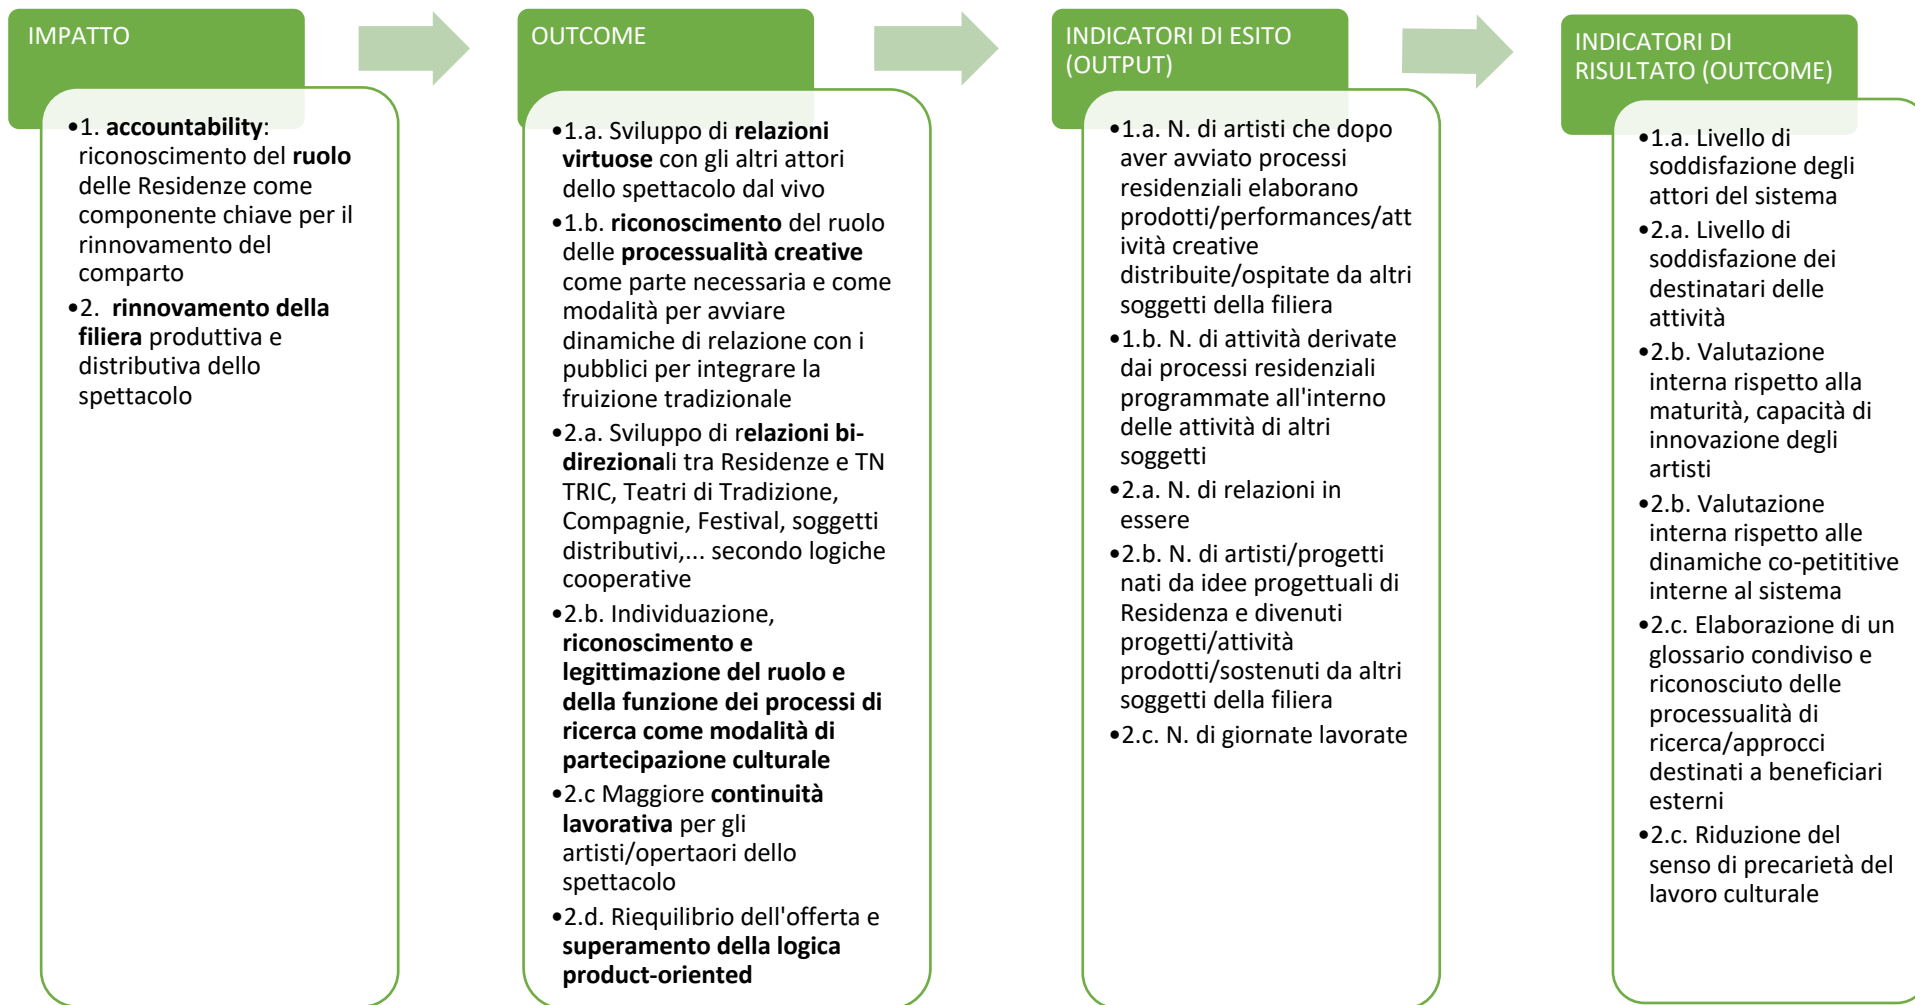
IMPATTO

•1. accountability: riconoscimento del ruolo delle Residenze come componente chiave per il rinnovamento del comparto

•2. rinnovamento della filiera produttiva e distributiva dello spettacolo

OUTCOME

•1.a. Sviluppo di relazioni virtuose con gli altri attori dello spettacolo dal vivo

•1.b. riconoscimento del ruolo delle processualità creative come parte necessaria e come modalità per avviare dinamiche di relazione con i pubblici per integrare la fruizione tradizionale

•2.a. Sviluppo di relazioni bi-direzionali tra Residenze e TN TRIC, Teatri di Tradizione, Compagnie, Festival, soggetti distributivi,... secondo logiche cooperative

•2.b. Individuazione, riconoscimento e legittimazione del ruolo e della funzione dei processi di ricerca come modalità di partecipazione culturale

•2.c Maggiore continuità lavorativa per gli artisti/opertaori dello spettacolo

•2.d. Riequilibrio dell'offerta e superamento della logica product-oriented

INDICATORI DI ESITO (OUTPUT)

•1.a. N. di artisti che dopo aver avviato processi residenziali elaborano prodotti/performances/attività creative distribuite/ospitate da altri soggetti della filiera

•1.b. N. di attività derivate dai processi residenziali programmate all'interno delle attività di altri soggetti

•2.a. N. di relazioni in essere

•2.b. N. di artisti/progetti nati da idee progettuali di Residenza e divenuti progetti/attività prodotti/sostenuti da altri soggetti della filiera

•2.c. N. di giornate lavorate

INDICATORI DI RISULTATO (OUTCOME)

•1.a. Livello di soddisfazione degli attori del sistema

•2.a. Livello di soddisfazione dei destinatari delle attività

•2.b. Valutazione interna rispetto alla maturità, capacità di innovazione degli artisti

•2.b. Valutazione interna rispetto alle dinamiche co-petitive interne al sistema

•2.c. Elaborazione di un glossario condiviso e riconosciuto delle processualità di ricerca/approcci destinati a beneficiari esterni

•2.c. Riduzione del senso di precarietà del lavoro culturale